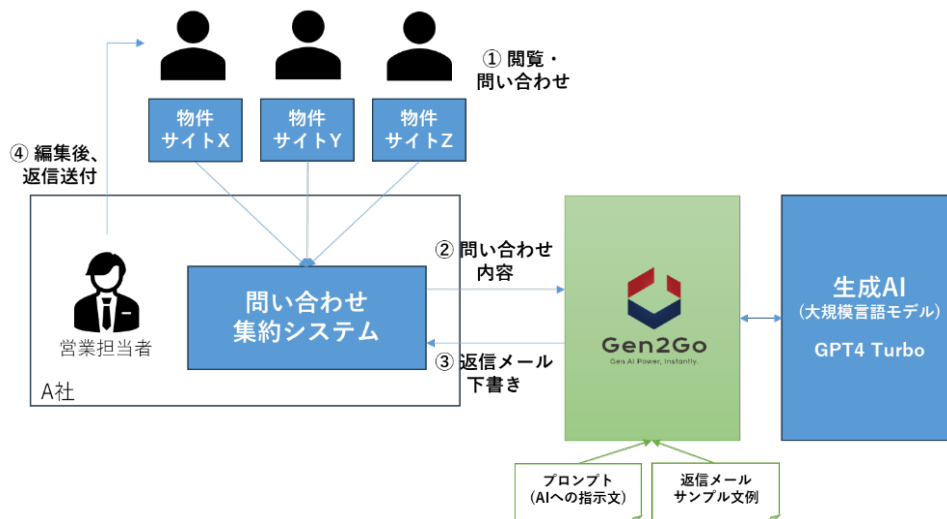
① 閲覧・
問い合わせ

物件
サイトX

物件
サイトY

物件
サイトZ

④ 編集後、
返信送付

営業担当者

問い合わせ
集約システム

A社

② 問い合わせ
内容

③ 返信メール
下書き

Gen2Go
Gen AI Power, Instantly.

生成AI
（大規模言語モデル）
GPT4 Turbo

プロンプト
（AIへの指示文）

返信メール
サンプル文例